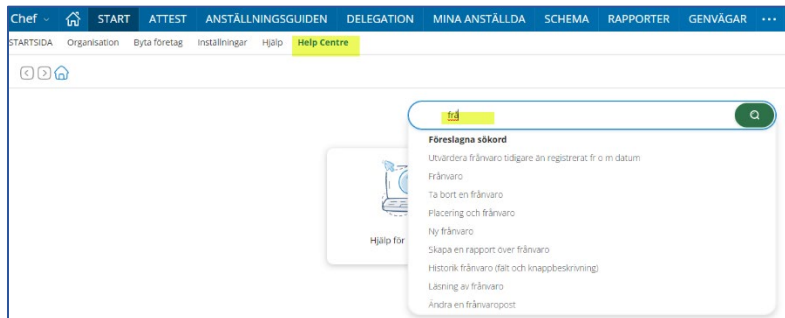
Chef ⌄ START ATTEST ANSTÄLLNINGSGUIDEN DELEGATION MINA ANSTÄLLDA SCHEMA RAPPORTER GENVÄGAR ···

STARTSIDA Organisation Byta företag Inställningar Hjälp Help Centre

frå

Föreslagna sökord

Utvärdera frånvaro tidigare än registrerat fr o m datum

Frånvaro

Ta bort en frånvaro

Placering och frånvaro

Ny frånvaro

Skapa en rapport över frånvaro

Historik frånvaro (fält och knappbeskrivning)

Låsning av frånvaro

Ändra en frånvaropost

Hjälp för